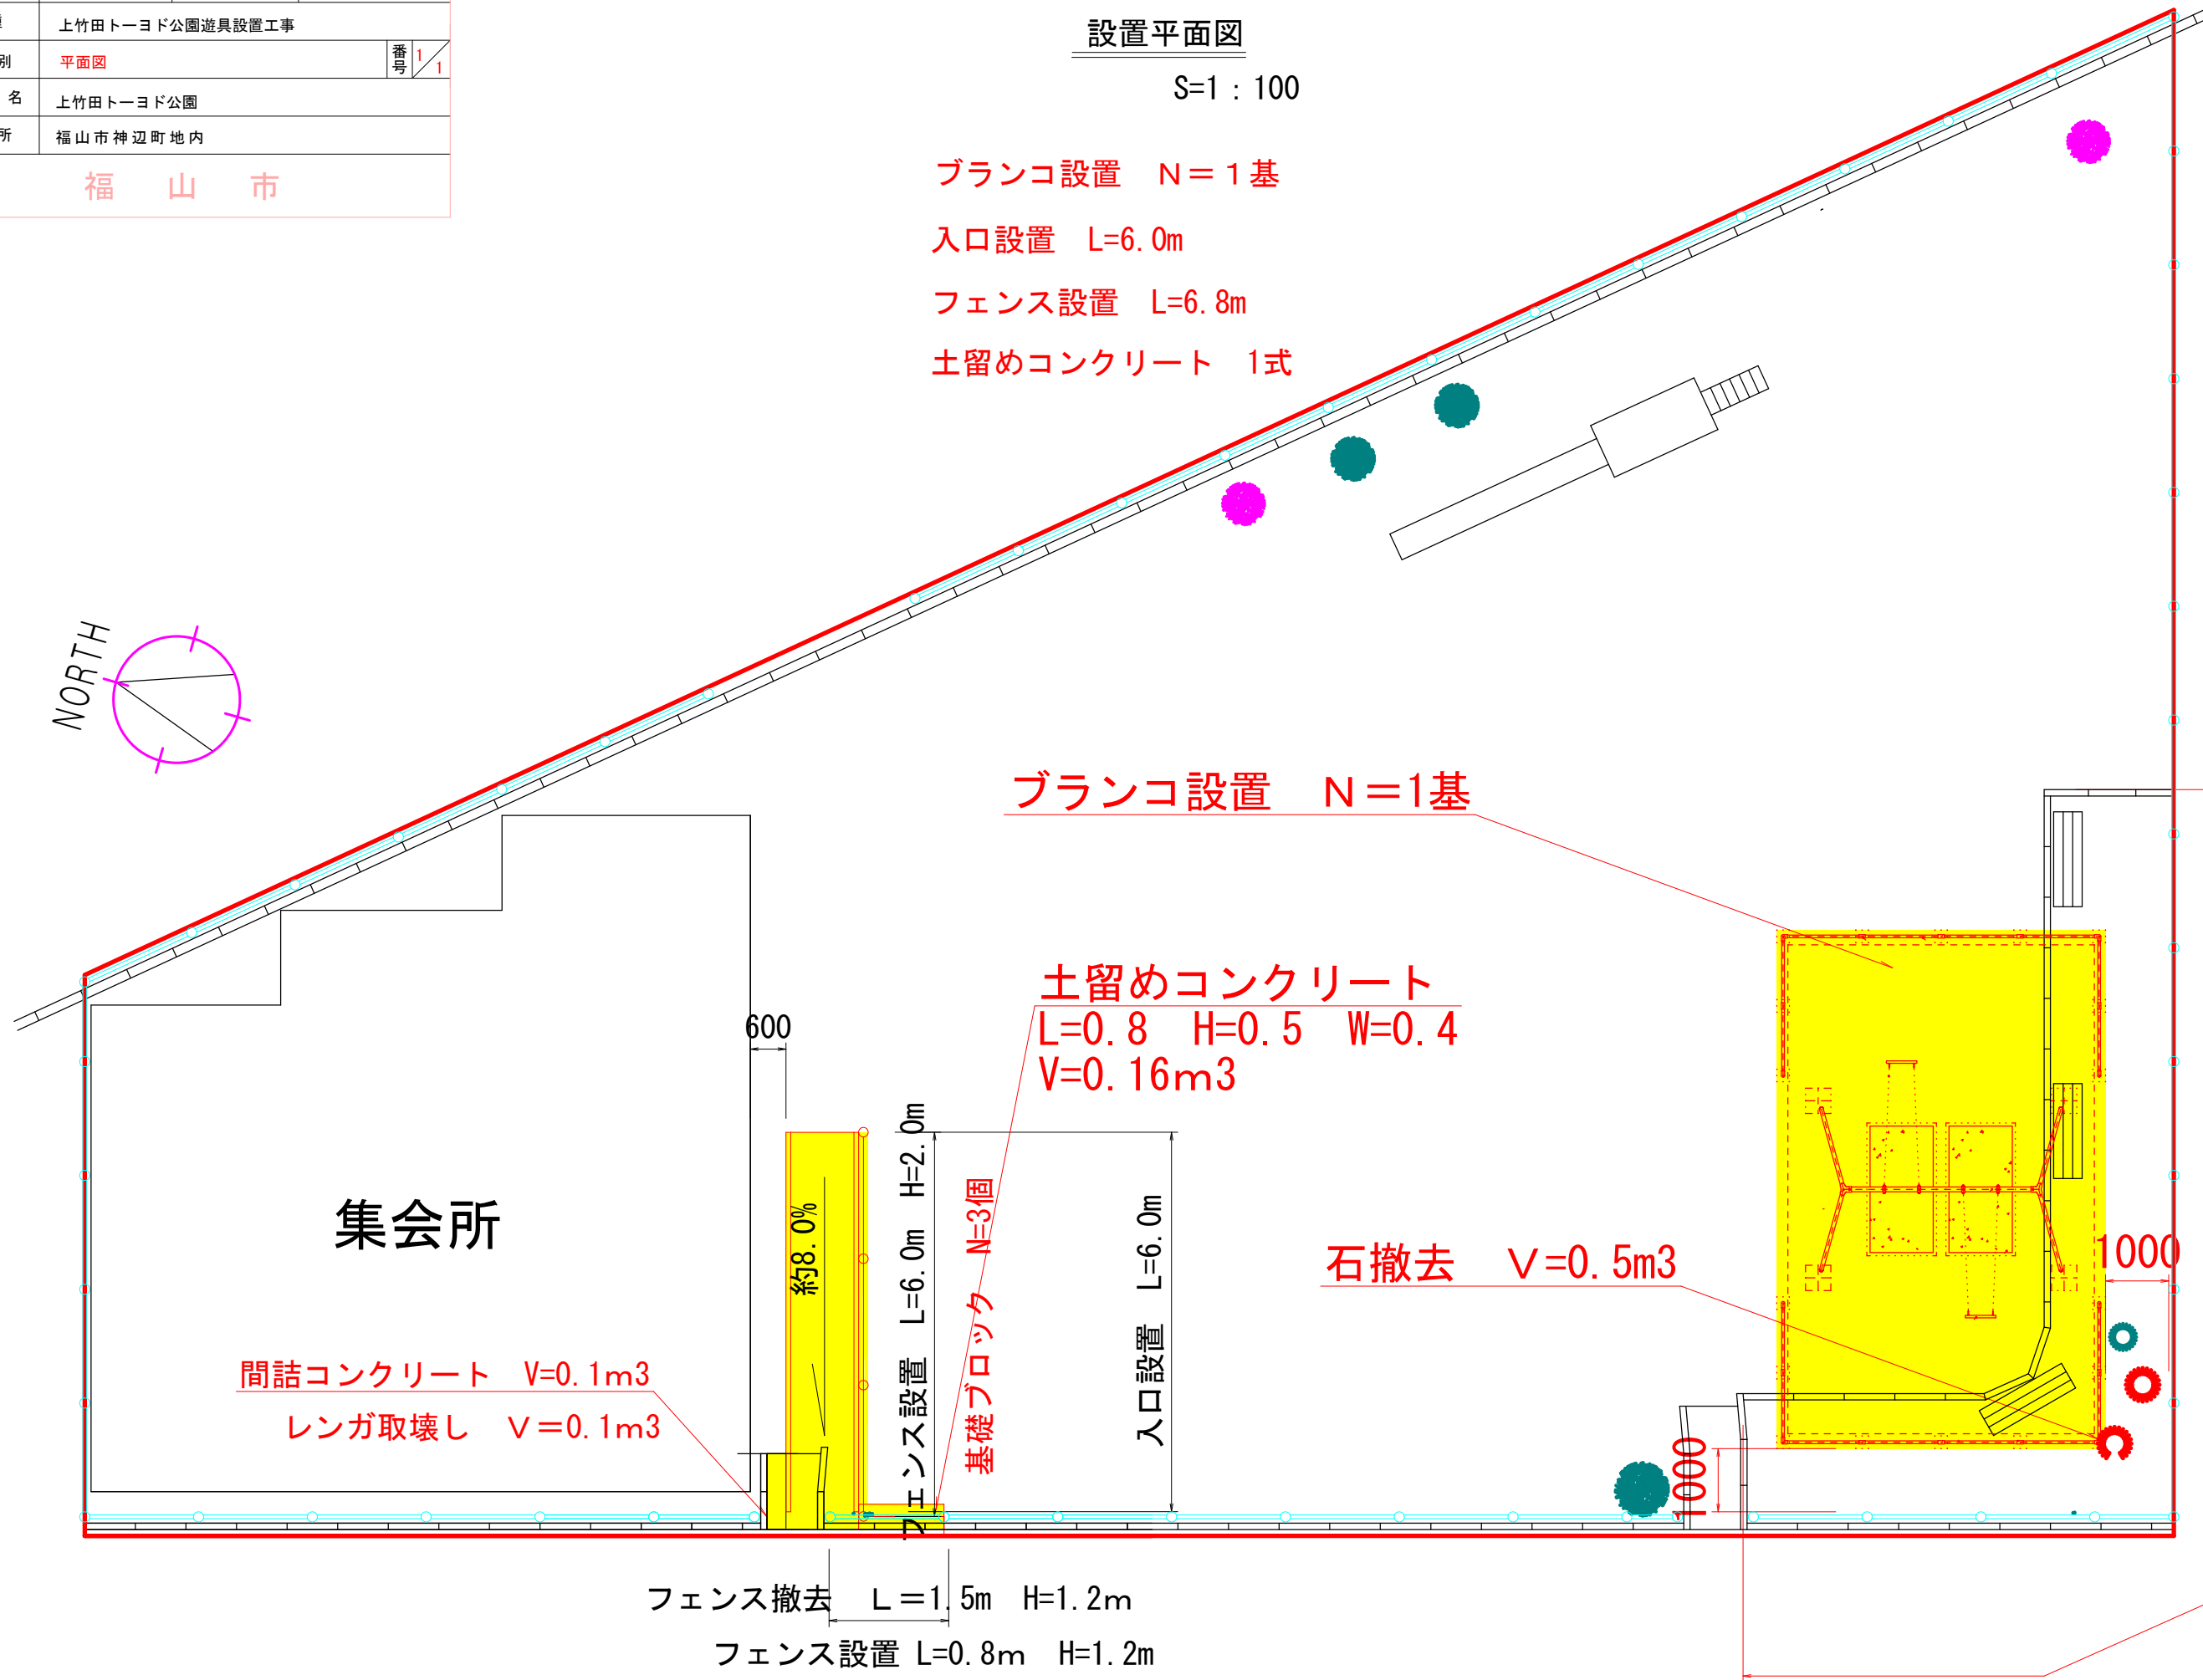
| 上竹田トーヨド公園遊具設置工事 | | |
|---|---|---|
| 別 | 平面図 | 番号 1/1 |
| 名 | 上竹田トーヨド公園 | |
| 所 | 福山市神辺町地内 | |

福　山　市

設置平面図
S=1：100

ブランコ設置　N＝１基
入口設置　L=6.0m
フェンス設置　L=6.8m
土留めコンクリート　1式

NORTH

ブランコ設置　N＝1基

土留めコンクリート
L=0.8　H=0.5　W=0.4
V=0.16m3

600

約8.0%

フェンス設置　L=6.0m　H=2.0m

基礎ブロック　N=3個

入口設置　L=6.0m

集会所

石撤去　V=0.5m3

1000

1000

間詰コンクリート　V=0.1m3
レンガ取壊し　V＝0.1m3

フェンス撤去　L＝1.5m　H=1.2m
フェンス設置 L=0.8m　H=1.2m